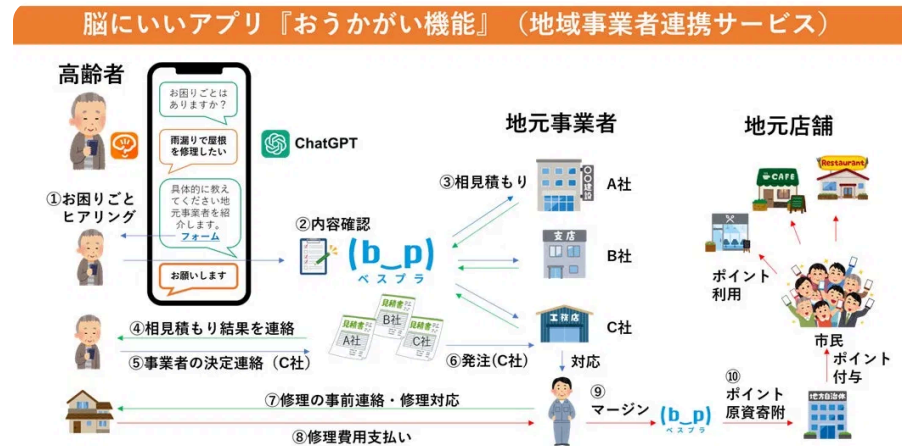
脳にいいアプリ『おうかがい機能』（地域事業者連携サービス）

高齢者

お困りごとはありますか？

雨漏りで屋根を修理したい

具体的に教えてください地元事業者を紹介します。
フォーム

お願いします

ChatGPT

①お困りごとヒアリング

②内容確認

(b_p)
ベスプラ

③相見積もり

地元事業者

A社

B社

C社

支店

工務店

見積書 A社

見積書 B社

見積書 C社

④相見積もり結果を連絡

⑤事業者の決定連絡（C社）

⑥発注(C社)

対応

⑦修理の事前連絡・修理対応

⑧修理費用支払い

⑨
マージン

(b_p)
ベスプラ

⑩
ポイント
原資寄附

地方自治体

地元店舗

CAFE

Restaurant

ポイント
利用

市民

ポイント
付与